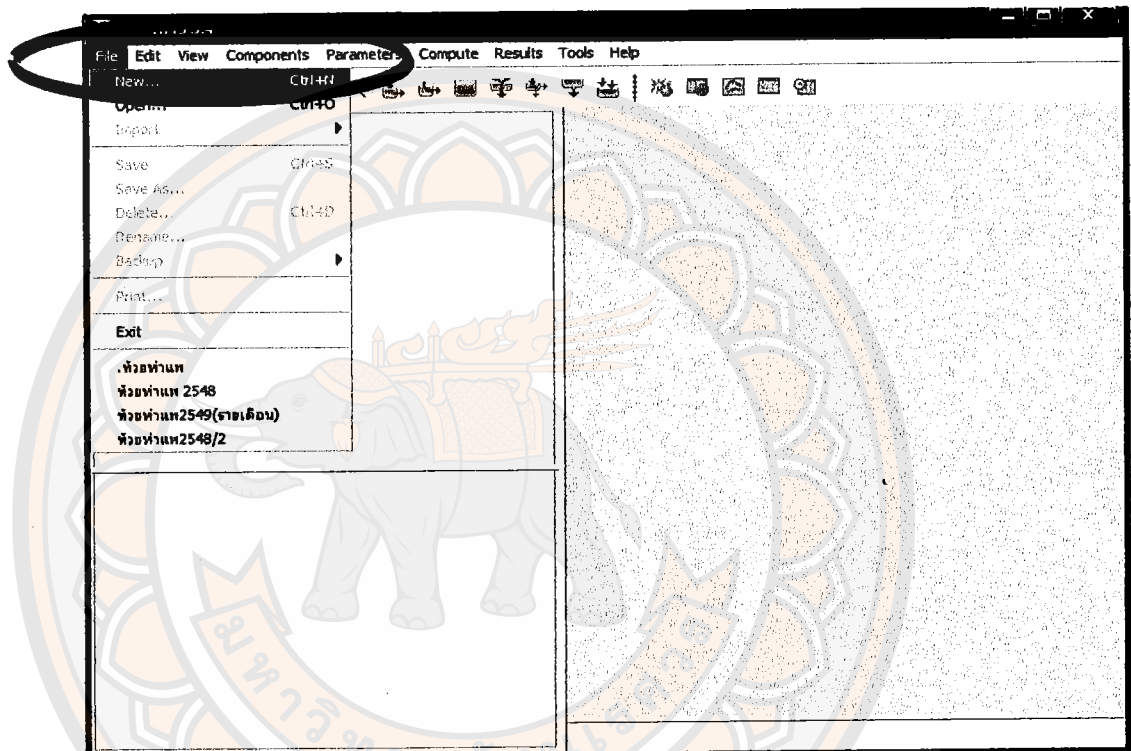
File Edit View Components Parameters Compute Results Tools Help

New... Ctrl+N
Open... Ctrl+O
Import
Save Ctrl+S
Save As...
Delete... Ctrl+D
Rename...
Backup
Print...
Exit
.ห้วยท่าแพ
ห้วยท่าแพ 2548
ห้วยท่าแพ2549(รายเดือน)
ห้วยท่าแพ2548/2